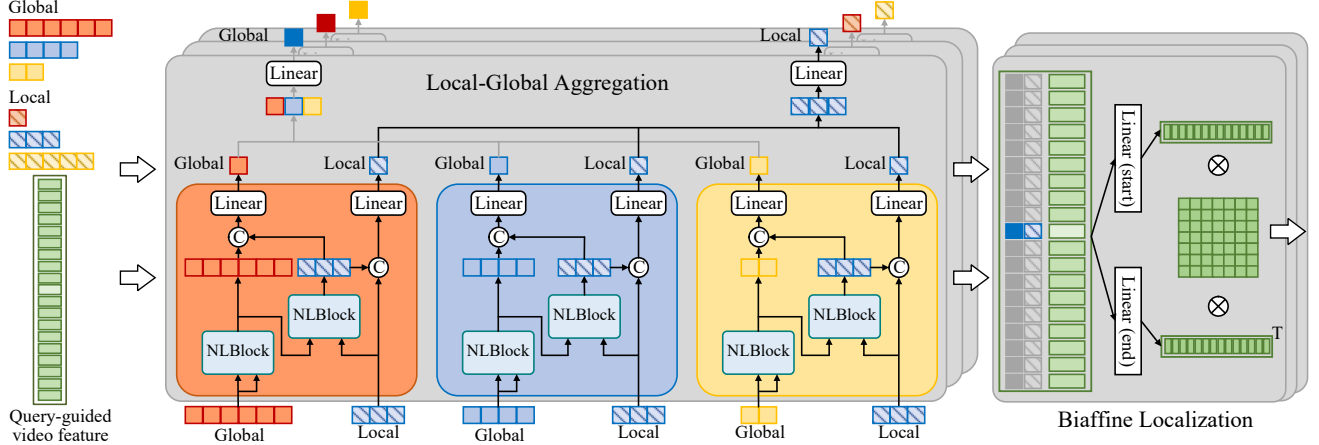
Global

Local

Query-guided video feature

Global

Local

Linear

Linear

Local-Global Aggregation

Global

Local

Global

Local

Global

Local

Linear

Linear

Linear

Linear

Linear

Linear

C

C

C

C

C

C

NLBlock

NLBlock

NLBlock

NLBlock

NLBlock

NLBlock

Global

Local

Global

Local

Global

Local

Linear (start)

Linear (end)

T

Biaffine Localization